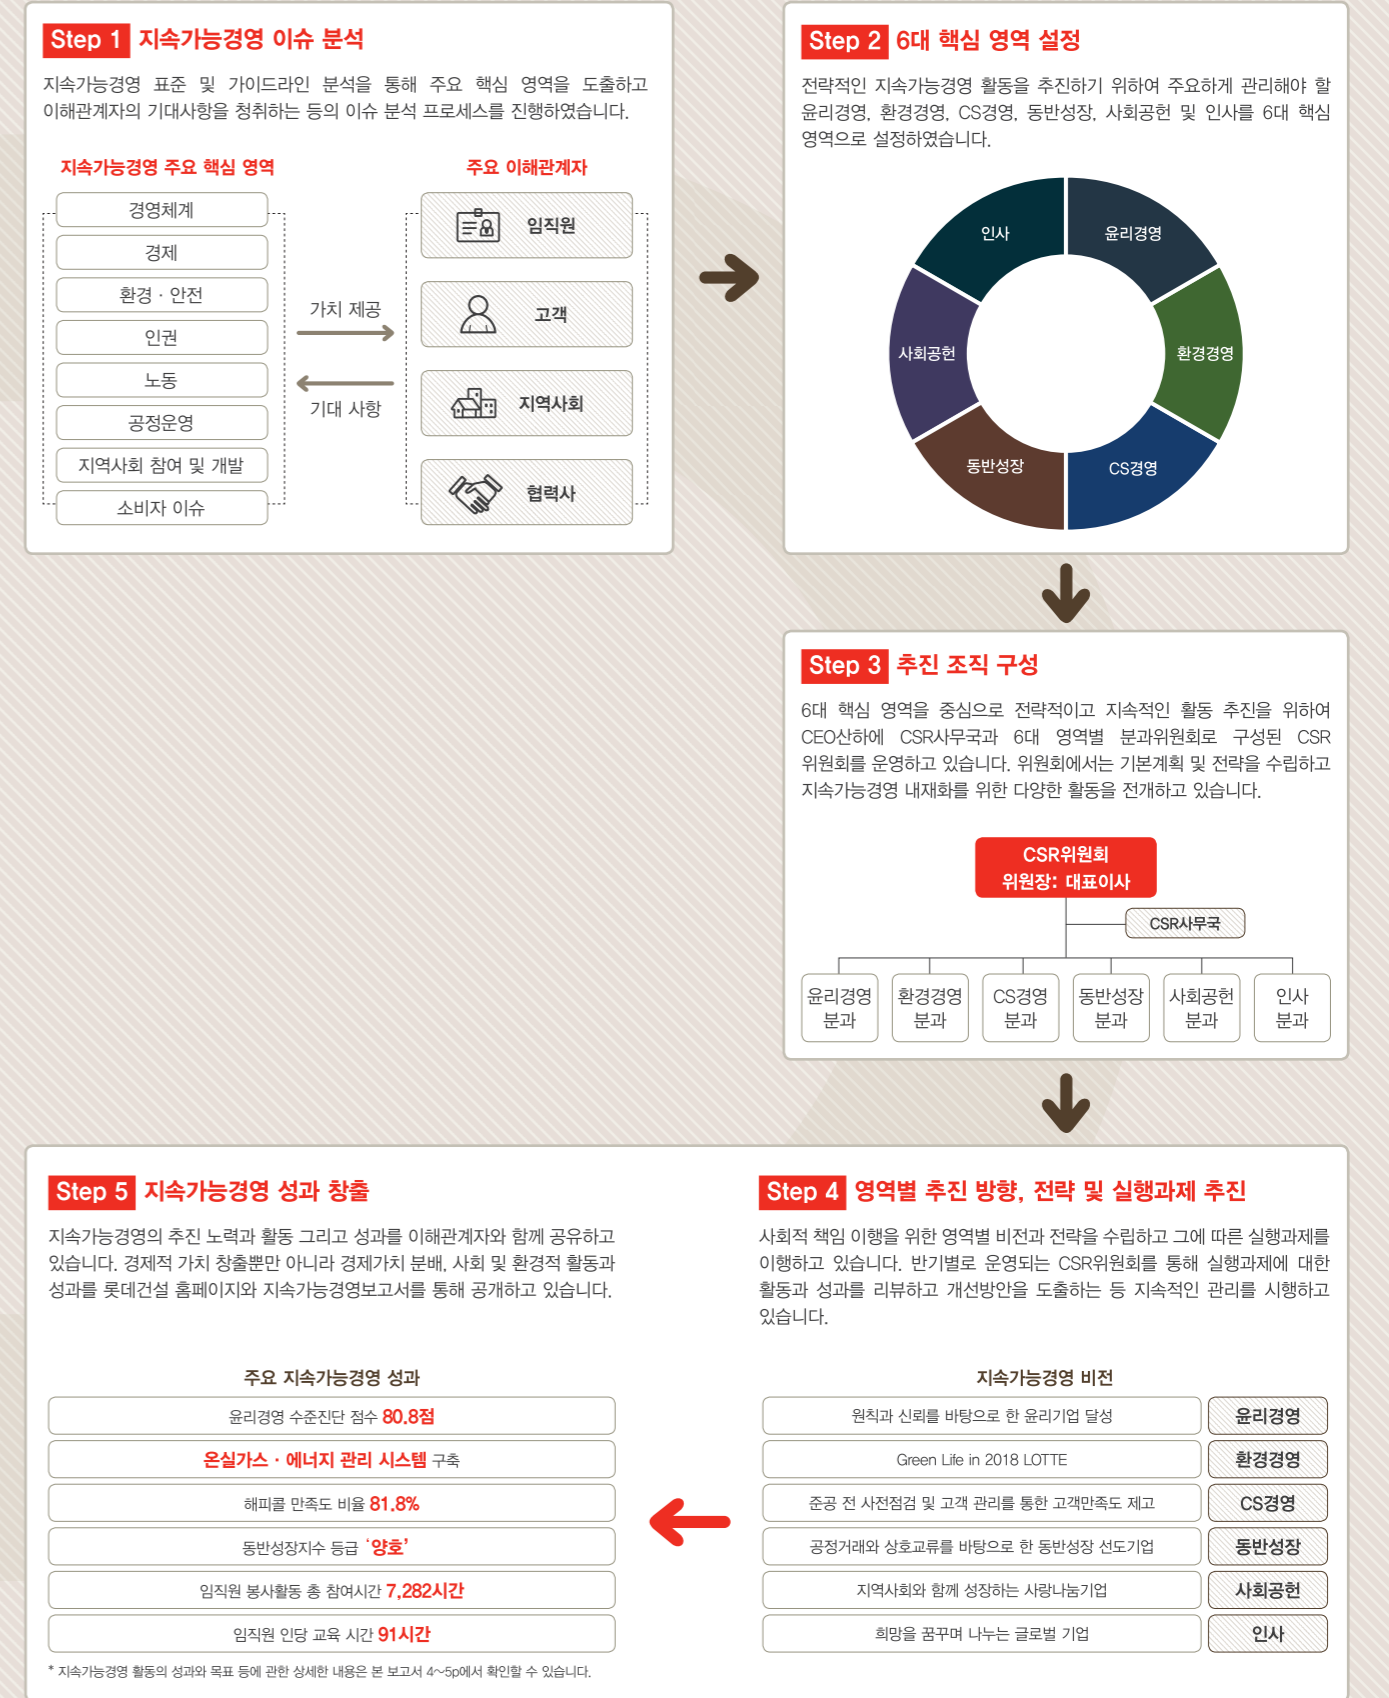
Step 1 지속가능경영 이슈 분석

지속가능경영 표준 및 가이드라인 분석을 통해 주요 핵심 영역을 도출하고 이해관계자의 기대사항을 청취하는 등의 이슈 분석 프로세스를 진행하였습니다.

지속가능경영 주요 핵심 영역

경영체계
경제
환경 · 안전
인권
노동
공정운영
지역사회 참여 및 개발
소비자 이슈

가치 제공
기대 사항

주요 이해관계자

임직원
고객
지역사회
협력사

Step 2 6대 핵심 영역 설정

전략적인 지속가능경영 활동을 추진하기 위하여 주요하게 관리해야 할 윤리경영, 환경경영, CS경영, 동반성장, 사회공헌 및 인사를 6대 핵심 영역으로 설정하였습니다.

인사
윤리경영
사회공헌
환경경영
동반성장
CS경영

Step 3 추진 조직 구성

6대 핵심 영역을 중심으로 전략적이고 지속적인 활동 추진을 위하여 CEO산하에 CSR사무국과 6대 영역별 분과위원회로 구성된 CSR 위원회를 운영하고 있습니다. 위원회에서는 기본계획 및 전략을 수립하고 지속가능경영 내재화를 위한 다양한 활동을 전개하고 있습니다.

CSR위원회
위원장: 대표이사

CSR사무국

윤리경영 분과
환경경영 분과
CS경영 분과
동반성장 분과
사회공헌 분과
인사 분과

Step 5 지속가능경영 성과 창출

지속가능경영의 추진 노력과 활동 그리고 성과를 이해관계자와 함께 공유하고 있습니다. 경제적 가치 창출뿐만 아니라 경제가치 분배, 사회 및 환경적 활동과 성과를 롯데건설 홈페이지와 지속가능경영보고서를 통해 공개하고 있습니다.

주요 지속가능경영 성과

윤리경영 수준진단 점수 80.8점
온실가스 · 에너지 관리 시스템 구축
해피콜 만족도 비율 81.8%
동반성장지수 등급 '양호'
임직원 봉사활동 총 참여시간 7,282시간
임직원 인당 교육 시간 91시간

* 지속가능경영 활동의 성과와 목표 등에 관한 상세한 내용은 본 보고서 4~5p에서 확인할 수 있습니다.

Step 4 영역별 추진 방향, 전략 및 실행과제 추진

사회적 책임 이행을 위한 영역별 비전과 전략을 수립하고 그에 따른 실행과제를 이행하고 있습니다. 반기별로 운영되는 CSR위원회를 통해 실행과제에 대한 활동과 성과를 리뷰하고 개선방안을 도출하는 등 지속적인 관리를 시행하고 있습니다.

지속가능경영 비전

| 원칙과 신뢰를 바탕으로 한 윤리기업 달성 | 윤리경영 |
|---|---|
| Green Life in 2018 LOTTE | 환경경영 |
| 준공 전 사전점검 및 고객 관리를 통한 고객만족도 제고 | CS경영 |
| 공정거래와 상호교류를 바탕으로 한 동반성장 선도기업 | 동반성장 |
| 지역사회와 함께 성장하는 사랑나눔기업 | 사회공헌 |
| 희망을 꿈꾸며 나누는 글로벌 기업 | 인사 |